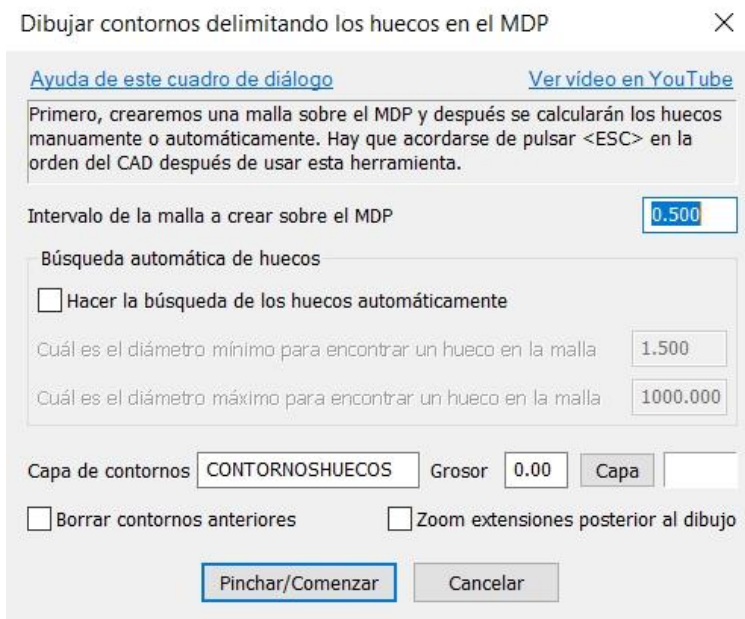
Dibujar contornos delimitando los huecos en el MDP ×

Ayuda de este cuadro de diálogo

Ver vídeo en YouTube

Primero, crearemos una malla sobre el MDP y después se calcularán los huecos manuamente o automáticamente. Hay que acordarse de pulsar <ESC> en la orden del CAD después de usar esta herramienta.

Intervalo de la malla a crear sobre el MDP 0.500

Búsqueda automática de huecos

Hacer la búsqueda de los huecos automáticamente

Cuál es el diámetro mínimo para encontrar un hueco en la malla 1.500

Cuál es el diámetro máximo para encontrar un hueco en la malla 1000.000

Capa de contornos CONTORNOSHUECOS Grosor 0.00 Capa

Borrar contornos anteriores

Zoom extensiones posterior al dibujo

Pinchar/Comenzar

Cancelar